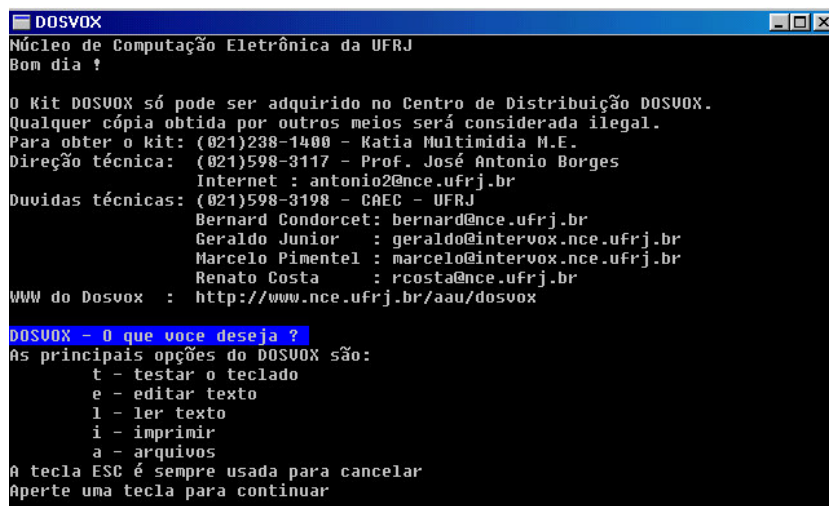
DOSVOX
Núcleo de Computação Eletrônica da UFRJ
Bom dia !

O Kit DOSVOX só pode ser adquirido no Centro de Distribuição DOSVOX.
Qualquer cópia obtida por outros meios será considerada ilegal.
Para obter o kit: (021)238-1400 - Katia Multimidia M.E.
Direção técnica: (021)598-3117 - Prof. José Antonio Borges
Internet : antonio2@nce.ufrj.br
Duvidas técnicas: (021)598-3198 - CAEC - UFRJ
Bernard Condorcet: bernard@nce.ufrj.br
Geraldo Junior : geraldo@intervox.nce.ufrj.br
Marcelo Pimentel : marcelo@intervox.nce.ufrj.br
Renato Costa : rcosta@nce.ufrj.br
WWW do Dosvox : http://www.nce.ufrj.br/aau/dosvox

DOSVOX - O que voce deseja ?
As principais opções do DOSVOX são:
t - testar o teclado
e - editar texto
l - ler texto
i - imprimir
a - arquivos
A tecla ESC é sempre usada para cancelar
Aperte uma tecla para continuar